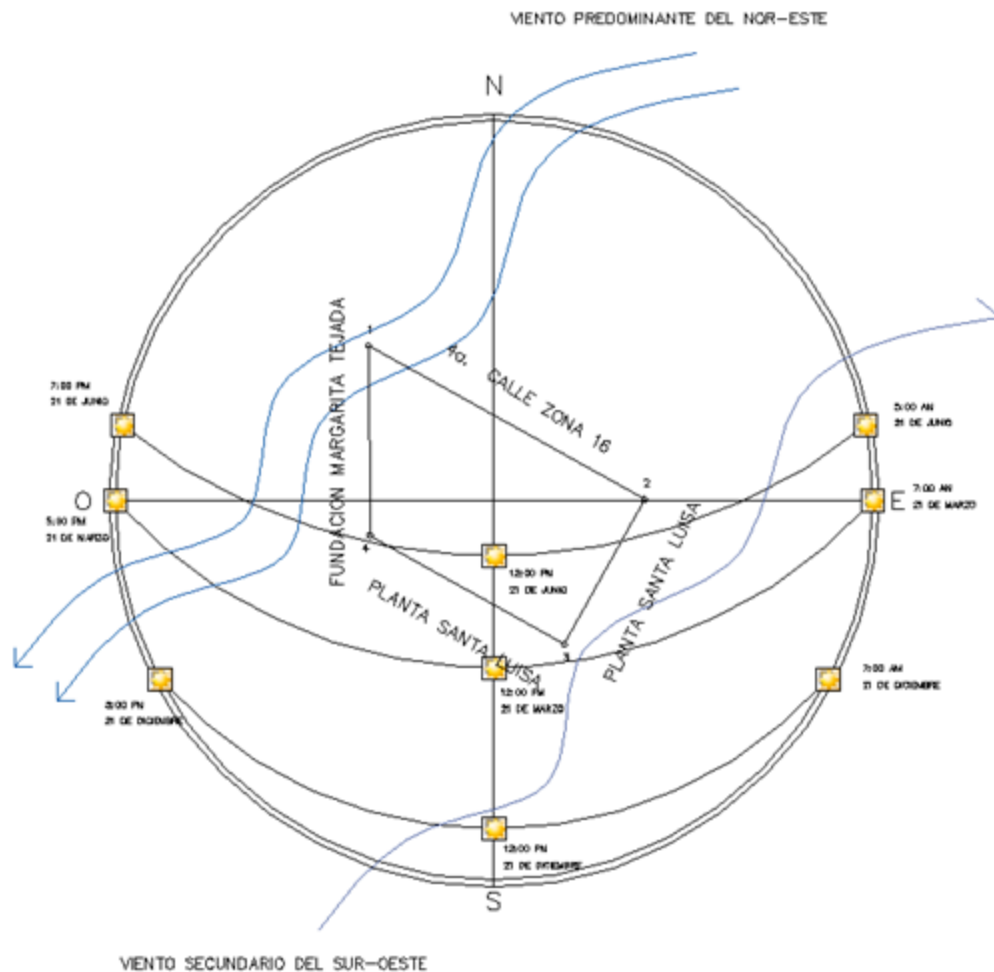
VIENTO PREDOMINANTE DEL NOR-ESTE

N

1

4o. CALLE ZONA 16

FUNDACION MARGARITA TEJADA

7:00 PM
21 DE JUNIO

5:00 AM
21 DE JUNIO

O

2

7:00 AM
21 DE MARZO

E

5:00 PM
21 DE MARZO

4

12:00 PM
21 DE JUNIO

PLANTA SANTA LUISA

PLANTA SANTA LUISA

3

12:00 PM
21 DE MARZO

7:00 AM
21 DE DICIEMBRE

5:00 PM
21 DE DICIEMBRE

12:00 PM
21 DE DICIEMBRE

S

VIENTO SECUNDARIO DEL SUR-OESTE